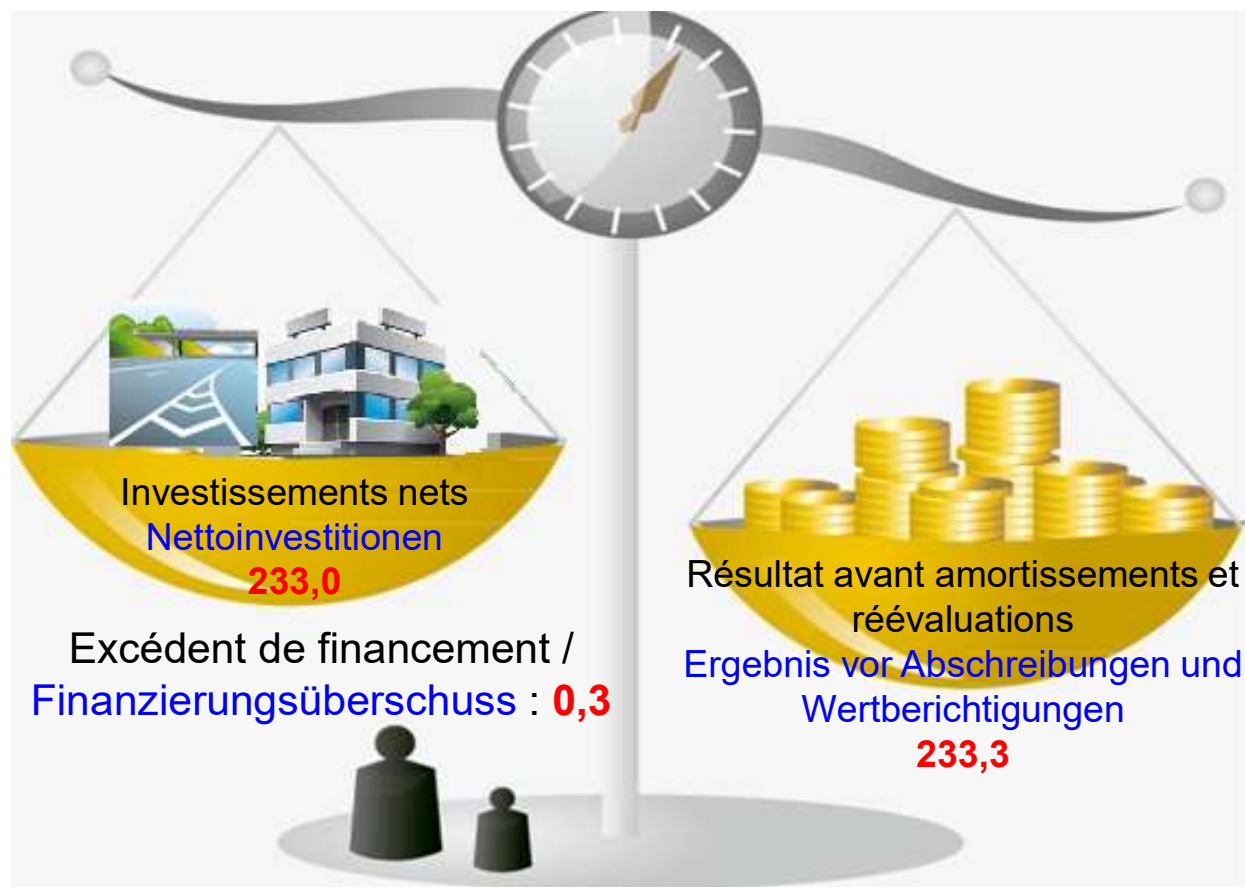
Investissements nets
Nettoinvestitionen
233,0

Excédent de financement /
Finanzierungsüberschuss : 0,3

Résultat avant amortissements et réévaluations
Ergebnis vor Abschreibungen und Wertberichtigungen
233,3